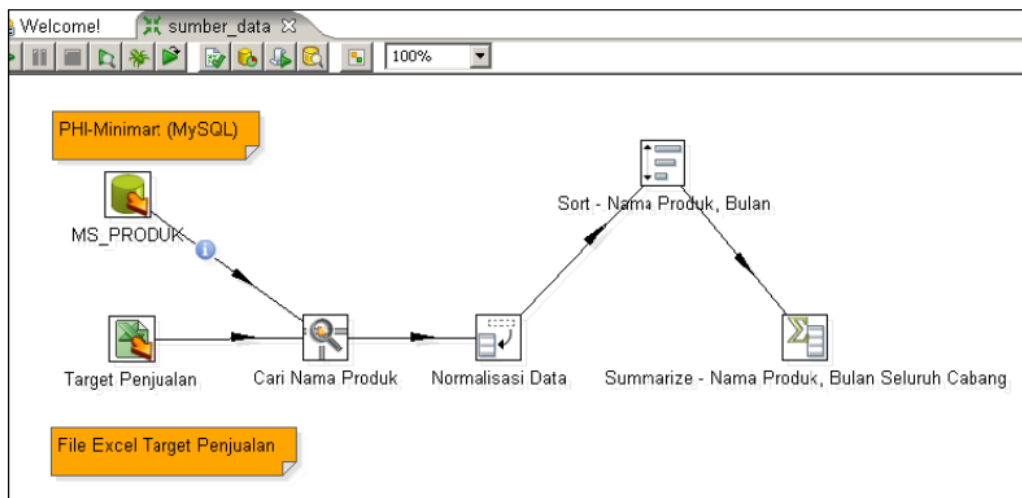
Welcome! sumber_data

100%

PHI-Minimart (MySQL)

MS_PRODUK

Target Penjualan

Cari Nama Produk

Normalisasi Data

Sort - Nama Produk, Bulan

Summarize - Nama Produk, Bulan Seluruh Cabang

File Excel Target Penjualan